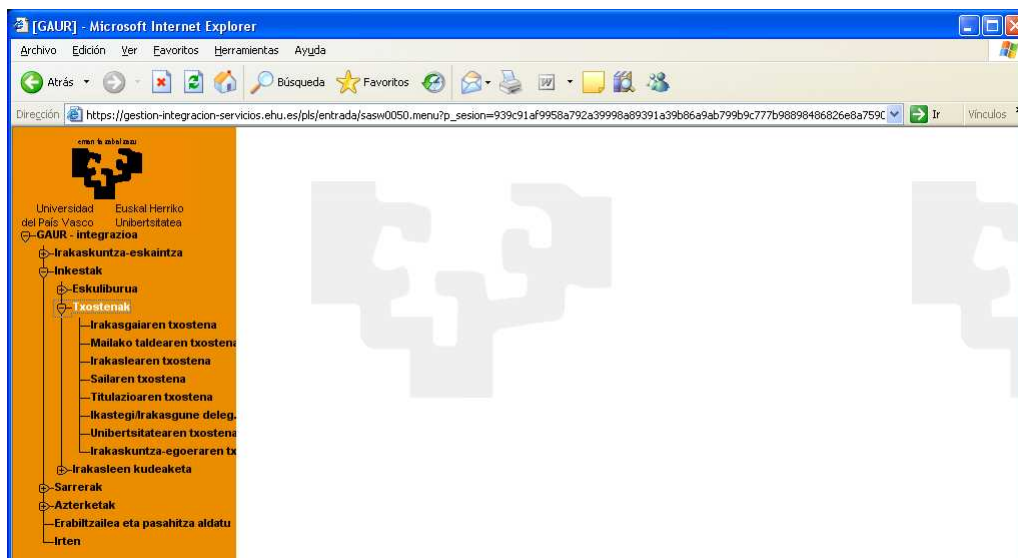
[GAUR] - Microsoft Internet Explorer

Archivo Edición Ver Favoritos Herramientas Ayuda

Atrás Búsqueda Favoritos

Dirección https://gestion-integracion-servicios.ehu.es/pls/entrada/sasw0050.menu?p_sesion=939c91af9958a792a39998a89391a39b86a9ab799b9c777b98898486826e8a759 Ir Vínculos

eman ta zabal zazu

Universidad del País Vasco Euskal Herriko Unibertsitatea

GAUR - integrazioa
Irakaskuntza-eskaintza
Inkestak
Eskuliburua
Txostenak
Irakasgaiaren txostena
Mailako taldearen txosten
Irakaslearen txostena
Sailaren txostena
Titulazioaren txostena
Ikastegi/Irakasgune deleg.
Unibertsitatearen txosten
Irakaskuntza-egoeraren tx
Irakasleen kudeaketa
Sarrerak
Azterketak
Erabiltzailea eta pasahitza aldatu
Irten